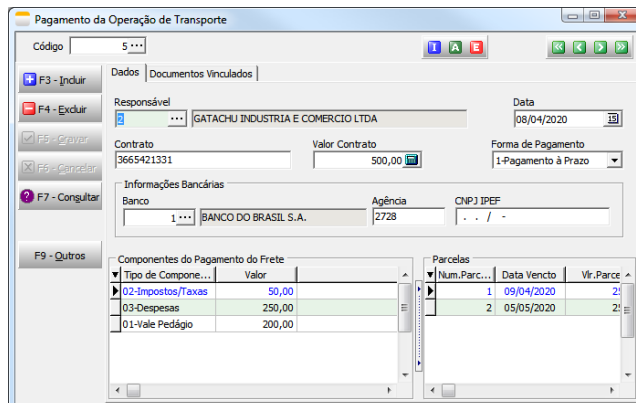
Pagamento da Operação de Transporte

Código 5

I A E

F3 - Incluir
F4 - Excluir
F5 - Gravar
F6 - Cancelar
F7 - Consultar
F9 - Outros

Dados | Documentos Vinculados

Responsável
2 GATACHU INDUSTRIA E COMERCIO LTDA
Data
08/04/2020

Contrato
3665421331
Valor Contrato
500,00
Forma de Pagamento
1-Pagamento à Prazo

Informações Bancárias
Banco
1 BANCO DO BRASIL S.A.
Agência
2728
CNPJ IPEF
. . / -

Componentes do Pagamento do Frete

| Tipo de Compone... | Valor |
|---|---|
| 02-Impostos/Taxas | 50,00 |
| 03-Despesas | 250,00 |
| 01-Vale Pedágio | 200,00 |

Parcelas

| Num.Parc... | Data Vencto | Vlr.Parce |
|---|---|---|
| 1 | 09/04/2020 | 25 |
| 2 | 05/05/2020 | 25 |